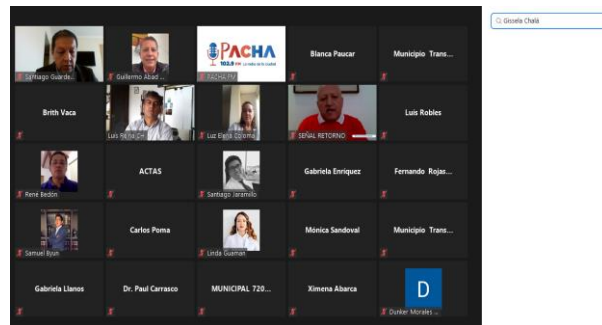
Santiago Guarde...
Guillermo Abad ...
PACHA
103.9 FM
PACHA FM
Blanca Paucar
Municipio Trans...
Brith Vaca
Luis Reina C...
Luz Elena Coronel
SEÑAL RETORNO
Luis Robles
René Bedón
ACTAS
Santiago Jaramillo
Gabriela Enriquez
Fernando Rojas...
Samuel Byun
Carlos Poma
Linda Guaman
Mónica Sandoval
Municipio Trans...
Gabriela Llanos
Dr. Paul Carrasco
MUNICIPAL 720...
Ximena Abarca
D
Dunker Morales ...
Q Gissela Chalá